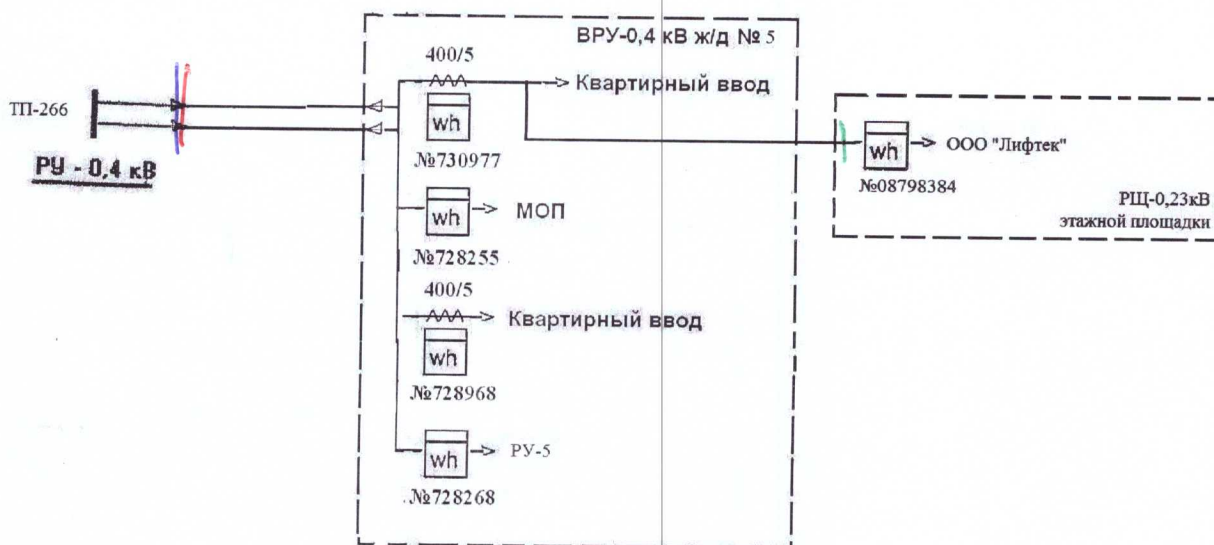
ВРУ-0,4 кВ ж/д № 5

ТП-266

РУ - 0,4 кВ

400/5

Квартирный ввод

wh

№730977

wh

МОП

№728255

400/5

Квартирный ввод

wh

№728968

wh

РУ-5

№728268

wh

ООО "Лифтек"

№08798384

РЩ-0,23кВ этажной площадки